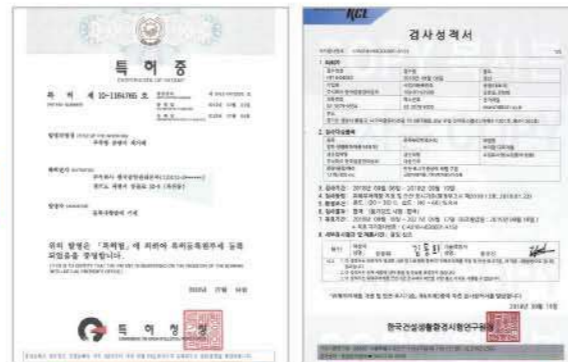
CERTIFICATE OF PATENT

특 허 증

특 허 제 10-1184765 호

PATENT NUMBER

발명의 명칭 TITLE OF THE INVENTION

특허권자 PATENTEE

발명자 INVENTOR

위의 발명은 「특허법」에 의하여 특허등록원부에 등록되었음을 증명합니다.

THIS IS TO CERTIFY THAT THE PATENT IS REGISTERED ON THE REGISTER OF THE KOREAN INTELLECTUAL PROPERTY OFFICE.

특 허 청

KCL

검 사 성 적 서

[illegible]

한국건설생활환경시험연구원

2018년 08월 15일